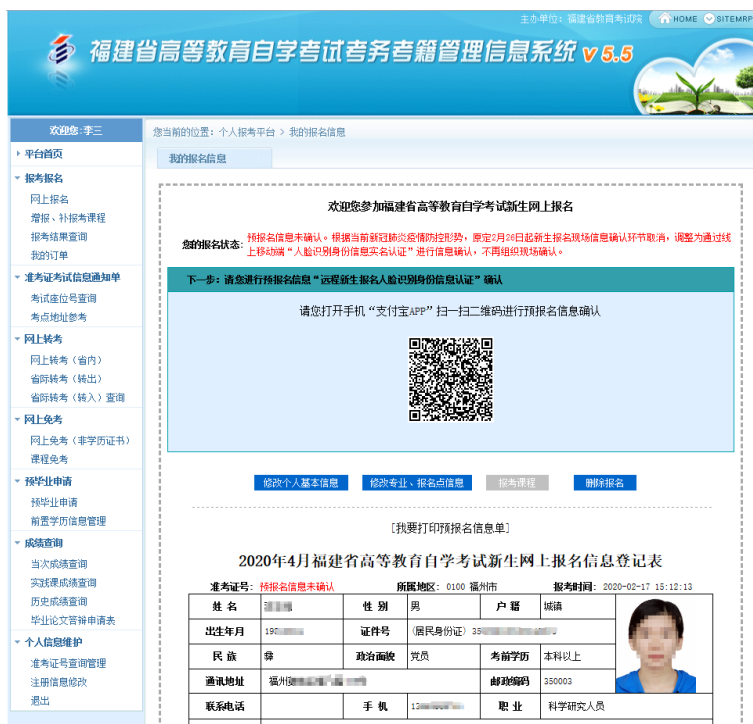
主办单位：福建省教育考试院　HOME　SITEMAP

福建省高等教育自学考试考务考籍管理信息系统 V5.5

欢迎您:李三

平台首页

报考报名
网上报名
増报、补报考课程
报考结果查询
我的订单

准考证考试信息通知单
考试座位号查询
考点地址参考

网上转考
网上转考（省内）
省际转考（转出）
省际转考（转入）查询

网上免考
网上免考（非学历证书）
课程免考

预毕业申请
预毕业申请
前置学历信息管理

成绩查询
当次成绩查询
实践课成绩查询
历史成绩查询
毕业论文答辩申请表

个人信息维护
准考证号查询管理
注册信息修改
退出

您当前的位置：个人报考平台 > 我的报名信息

我的报名信息

欢迎您参加福建省高等教育自学考试新生网上报名

您的报名状态：预报名信息未确认。根据当前新冠肺炎疫情防控形势，原定2月26日起新生报名现场信息确认环节取消，调整为通过线上移动端“人脸识别身份信息实名认证”进行信息确认，不再组织现场确认。

下一步：请您进行预报名信息“远程新生报名人脸识别身份信息认证”确认

请您打开手机“支付宝APP”扫一扫二维码进行预报名信息确认

修改个人基本信息　修改专业、报名点信息　报考课程　删除报名

[我要打印预报名信息单]

2020年4月福建省高等教育自学考试新生网上报名信息登记表

准考证号：预报名信息未确认　所属地区：0100 福州市　报考时间：2020-02-17 15:12:13

| 姓 名 | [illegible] | 性 别 | 男 | 户 籍 | 城镇 |
|---|---|---|---|---|---|
| 出生年月 | 19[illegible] | 证件号 | (居民身份证) 35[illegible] | | |
| 民 族 | 彝 | 政治面貌 | 党员 | 考前学历 | 本科以上 |
| 通讯地址 | 福州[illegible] | | | 邮政编码 | 350003 |
| 联系电话 | | 手 机 | 13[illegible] | 职 业 | 科学研究人员 |